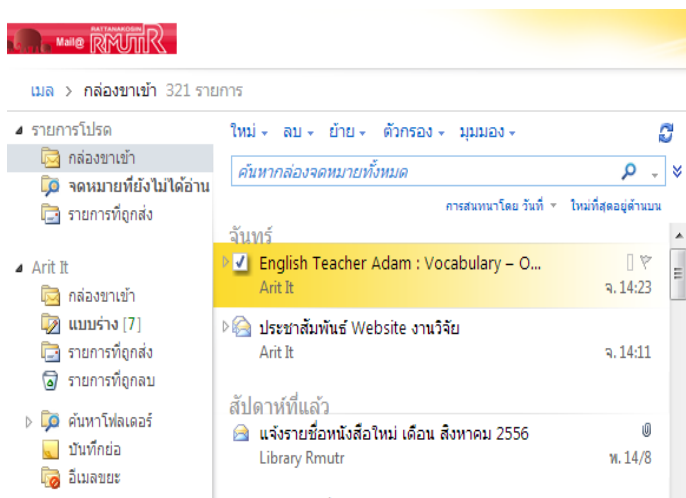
Mail@ RATTANAKOSIN RMUTR

เมล > กล่องขาเข้า 321 รายการ

รายการโปรด
กล่องขาเข้า
จดหมายที่ยังไม่ได้อ่าน
รายการที่ถูกส่ง

Arit It
กล่องขาเข้า
แบบร่าง [7]
รายการที่ถูกส่ง
รายการที่ถูกลบ

ค้นหาโฟลเดอร์
บันทึกย่อ
อีเมลขยะ

ใหม่ ลบ ย้าย ตัวกรอง มุมมอง

ค้นหากล่องจดหมายทั้งหมด

การสนทนาโดย วันที่ ใหม่ที่สุดอยู่ด้านบน

จันทร์

English Teacher Adam : Vocabulary – O...
Arit It
จ. 14:23

ประชาสัมพันธ์ Website งานวิจัย
Arit It
จ. 14:11

สัปดาห์ที่แล้ว

แจ้งรายชื่อหนังสือใหม่ เดือน สิงหาคม 2556
Library Rmutr
พ. 14/8